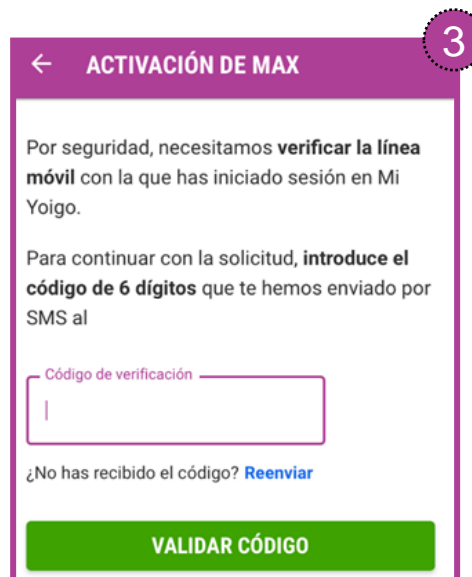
3

← ACTIVACIÓN DE MAX

Por seguridad, necesitamos **verificar la línea móvil** con la que has iniciado sesión en Mi Yoigo.

Para continuar con la solicitud, **introduce el código de 6 dígitos** que te hemos enviado por SMS al

Código de verificación

¿No has recibido el código? Reenviar

VALIDAR CÓDIGO